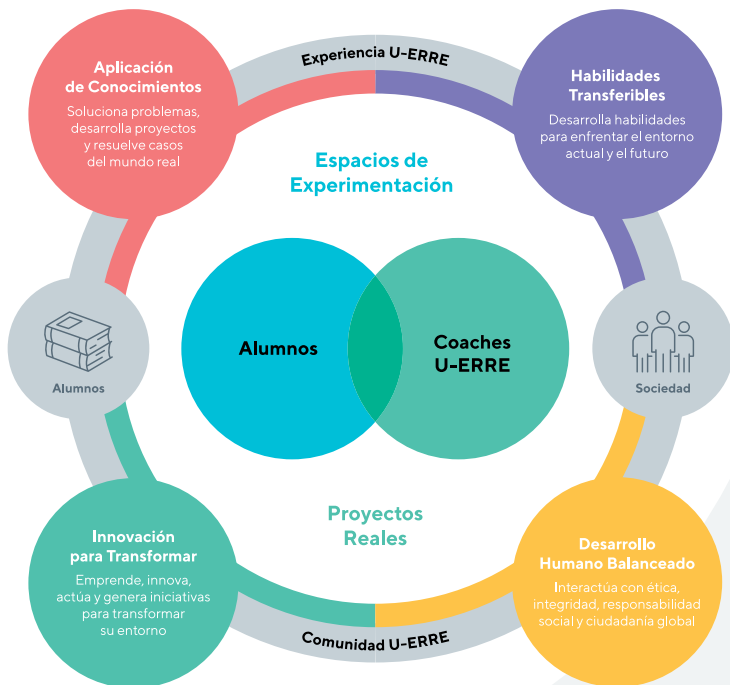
Experiencia U-ERRE

Aplicación de Conocimientos

Soluciona problemas, desarrolla proyectos y resuelve casos del mundo real

Habilidades Transferibles

Desarrolla habilidades para enfrentar el entorno actual y el futuro

Espacios de Experimentación

Alumnos

Coaches U-ERRE

Alumnos

Sociedad

Proyectos Reales

Innovación para Transformar

Emprende, innova, actúa y genera iniciativas para transformar su entorno

Desarrollo Humano Balanceado

Interactúa con ética, integridad, responsabilidad social y ciudadanía global

Comunidad U-ERRE